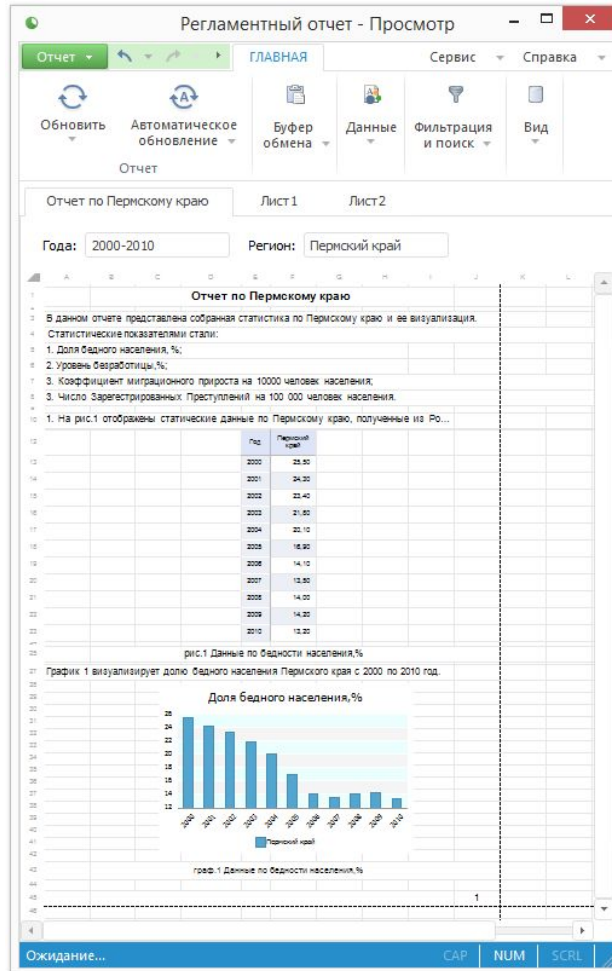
Регламентный отчет - Просмотр

Отчет ГЛАВНАЯ Сервис Справка

Обновить Автоматическое обновление Отчет Буфер обмена Данные Фильтрация и поиск Вид

Отчет по Пермскому краю Лист1 Лист2

Года: 2000-2010 Регион: Пермский край

A B C D E F G H I J K L

Отчет по Пермскому краю

В данном отчете представлена собранная статистика по Пермскому краю и ее визуализация.

Статистические показателями стали:

1. Доля бедного населения, %;

2. Уровень безработицы,%;

3. Коэффициент миграционного прироста на 10000 человек населения;

3. Число Зарегистрированных Преступлений на 100 000 человек населения.

1. На рис.1 отображены статические данные по Пермскому краю, полученные из Ро...

| Год | Пермский край |
|---|---|
| 2000 | 25,50 |
| 2001 | 24,30 |
| 2002 | 23,40 |
| 2003 | 21,80 |
| 2004 | 20,10 |
| 2005 | 16,90 |
| 2006 | 14,10 |
| 2007 | 13,50 |
| 2008 | 14,00 |
| 2009 | 14,20 |
| 2010 | 13,20 |

рис.1 Данные по бедности населения,%

График 1 визуализирует долю бедного населения Пермского края с 2000 по 2010 год.

Доля бедного населения,%

26 24 22 20 18 16 14 12

2000 2001 2002 2003 2004 2005 2006 2007 2008 2009 2010

Пермский край

граф.1 Данные по бедности населения,%

1

Ожидание... CAP NUM SCRL